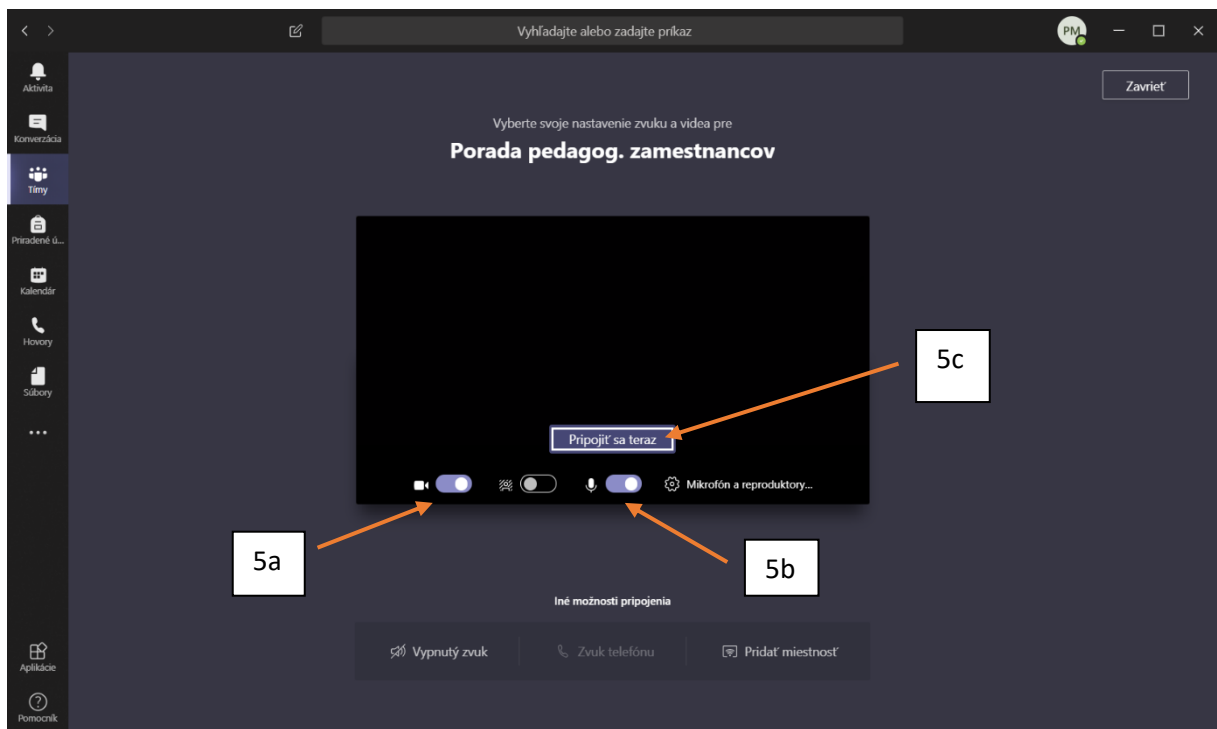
Vyhľadajte alebo zadajte príkaz

PM

Aktivita
Konverzácia
Tímy
Priradené ú...
Kalendár
Hovory
Súbory
...
Aplikácie
Pomocník

Zavrieť

Vyberte svoje nastavenie zvuku a videa pre
Porada pedagog. zamestnancov

Pripojiť sa teraz

Mikrofón a reproduktory...

5c

5a

5b

Iné možnosti pripojenia

Vypnutý zvuk
Zvuk telefónu
Pridať miestnosť